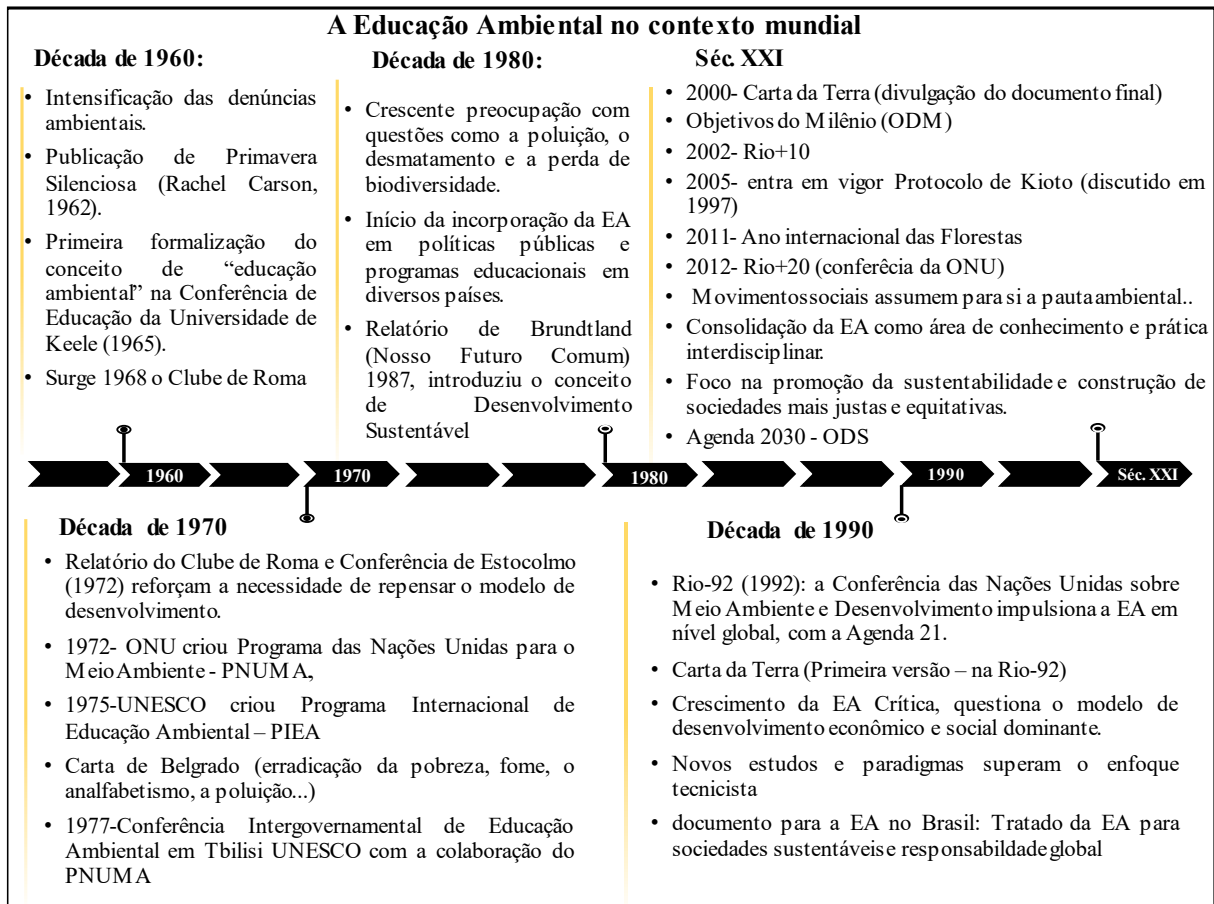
A Educação Ambiental no contexto mundial

Década de 1960:

• Intensificação das denúncias ambientais.
• Publicação de Primavera Silenciosa (Rachel Carson, 1962).
• Primeira formalização do conceito de "educação ambiental" na Conferência de Educação da Universidade de Keele (1965).
• Surge 1968 o Clube de Roma

Década de 1980:

• Crescente preocupação com questões como a poluição, o desmatamento e a perda de biodiversidade.
• Início da incorporação da EA em políticas públicas e programas educacionais em diversos países.
• Relatório de Brundtland (Nosso Futuro Comum) 1987, introduziu o conceito de Desenvolvimento Sustentável

Séc. XXI

• 2000- Carta da Terra (divulgação do documento final)
• Objetivos do Milênio (ODM)
• 2002- Rio+10
• 2005- entra em vigor Protocolo de Kioto (discutido em 1997)
• 2011- Ano internacional das Florestas
• 2012- Rio+20 (conferêcia da ONU)
• Movimentossociais assumem para si a pautaambiental..
• Consolidação da EA como área de conhecimento e prática interdisciplinar.
• Foco na promoção da sustentabilidade e construção de sociedades mais justas e equitativas.
• Agenda 2030 - ODS

1960 1970 1980 1990 Séc. XXI

Década de 1970

• Relatório do Clube de Roma e Conferência de Estocolmo (1972) reforçam a necessidade de repensar o modelo de desenvolvimento.
• 1972- ONU criou Programa das Nações Unidas para o Meio Ambiente - PNUMA,
• 1975-UNESCO criou Programa Internacional de Educação Ambiental – PIEA
• Carta de Belgrado (erradicação da pobreza, fome, o analfabetismo, a poluição...)
• 1977-Conferência Intergovernamental de Educação Ambiental em Tbilisi UNESCO com a colaboração do PNUMA

Década de 1990

• Rio-92 (1992): a Conferência das Nações Unidas sobre Meio Ambiente e Desenvolvimento impulsiona a EA em nível global, com a Agenda 21.
• Carta da Terra (Primeira versão – na Rio-92)
• Crescimento da EA Crítica, questiona o modelo de desenvolvimento econômico e social dominante.
• Novos estudos e paradigmas superam o enfoque tecnicista
• documento para a EA no Brasil: Tratado da EA para sociedades sustentáveis e responsabildade global